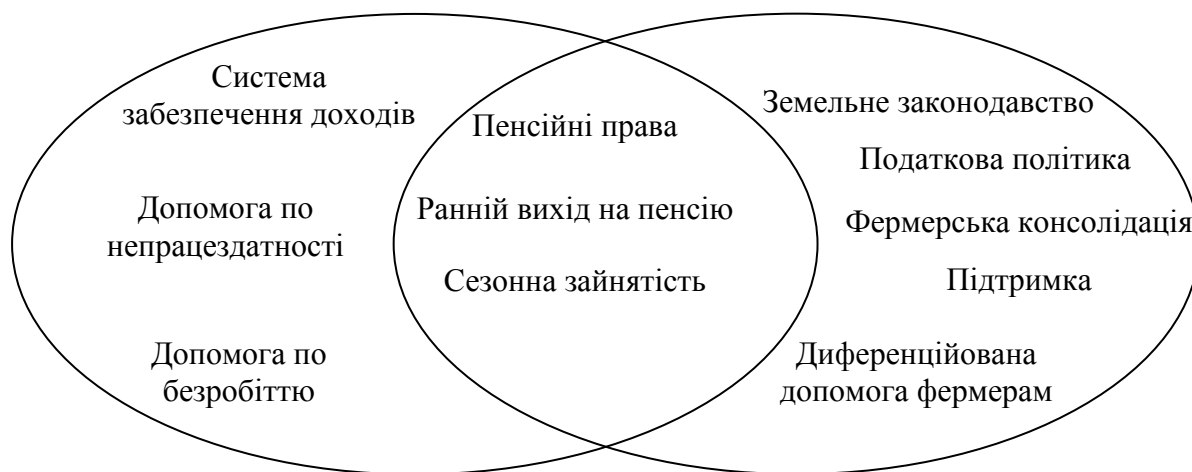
Система забезпечення доходів

Допомога по непрацездатності

Допомога по безробіттю

Пенсійні права

Ранній вихід на пенсію

Сезонна зайнятість

Земельне законодавство

Податкова політика

Фермерська консолідація

Підтримка

Диференційована допомога фермерам